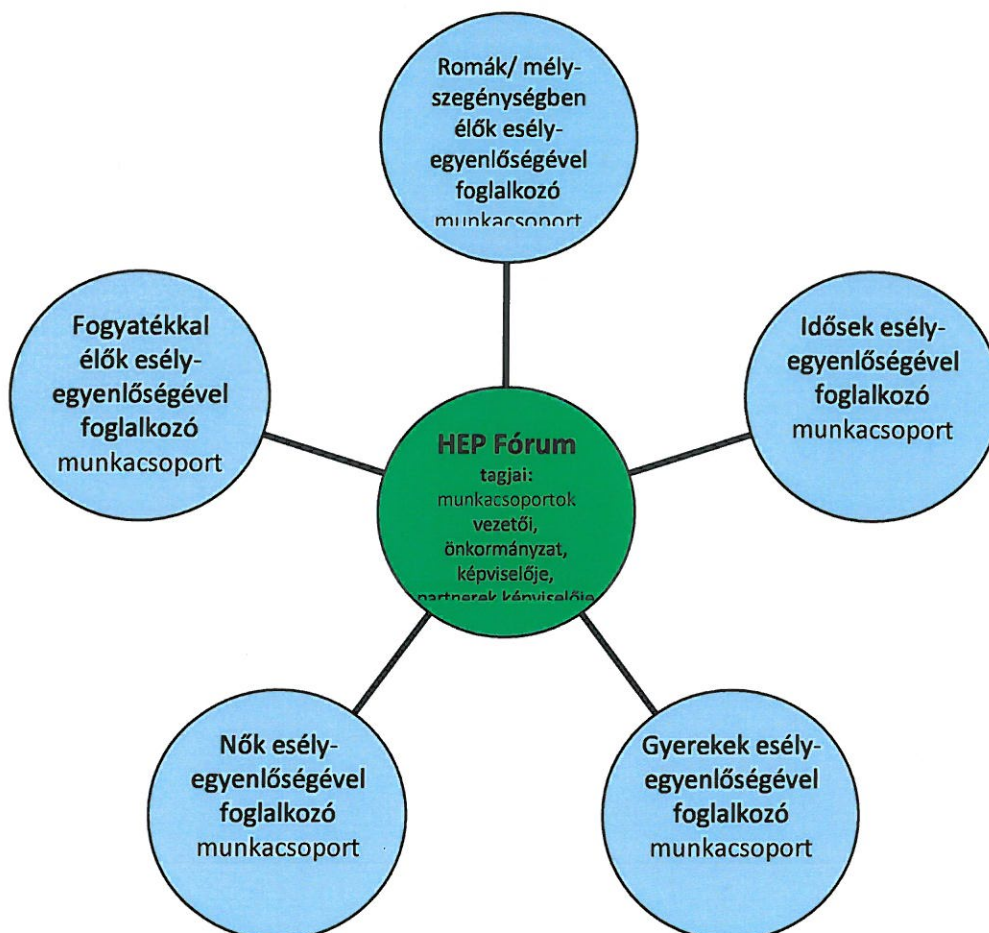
Romák/ mélyszegénységben élők esélyegyenlőségével foglalkozó munkacsoport

Fogyatékkal élők esélyegyenlőségével foglalkozó munkacsoport

Idősek esélyegyenlőségével foglalkozó munkacsoport

HEP Fórum tagjai: munkacsoportok vezetői, önkormányzat, képviselője, partnerek képviselője

Nők esélyegyenlőségével foglalkozó munkacsoport

Gyerekek esélyegyenlőségével foglalkozó munkacsoport